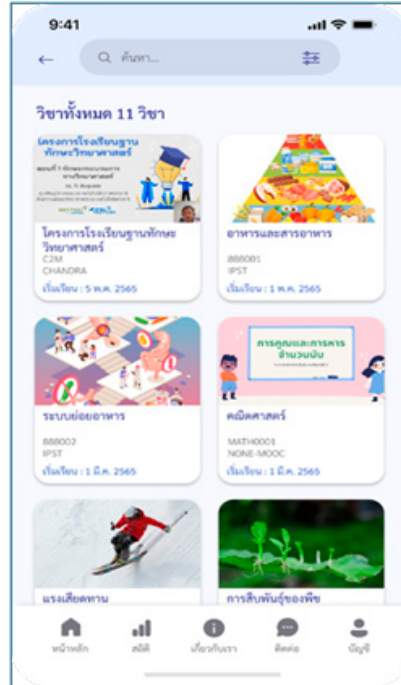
9:41

ค้นหา...

วิชาทั้งหมด 11 วิชา

โครงการโรงเรียนฐานทักษะวิทยาศาสตร์

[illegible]

โครงการโรงเรียนฐานทักษะวิทยาศาสตร์
C2M
CHANDRA
เริ่มเรียน : 5 พ.ค. 2565

อาหารและสารอาหาร
888001
IPST
เริ่มเรียน : 1 พ.ค. 2565

ระบบย่อยอาหาร
888002
IPST
เริ่มเรียน : 1 มี.ค. 2565

การคูณและการหารจำนวนนับ

คณิตศาสตร์
MATH0001
NONE-MOOC
เริ่มเรียน : 1 มี.ค. 2565

แรงเสียดทาน

การสืบพันธุ์ของพืช

หน้าหลัก
สถิติ
เกี่ยวกับเรา
ติดต่อ
บัญชี